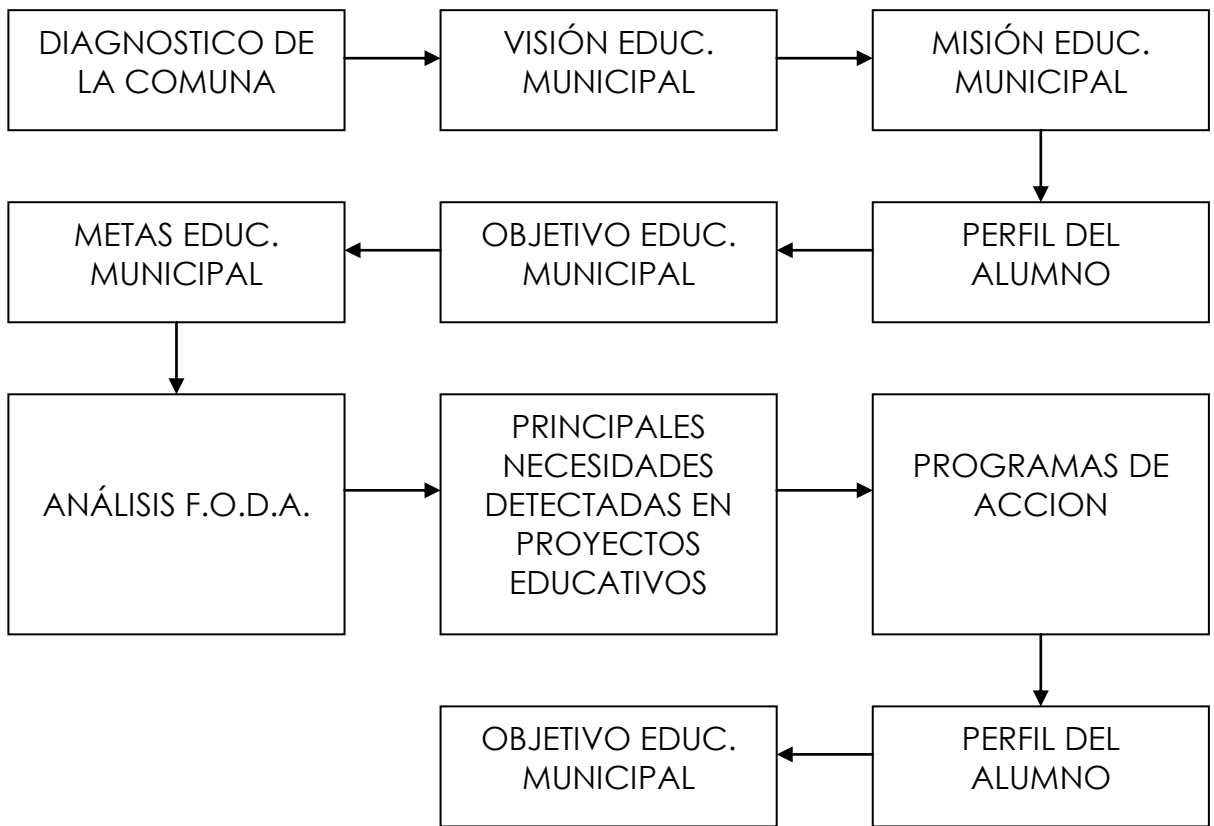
DIAGNOSTICO DE LA COMUNA

VISIÓN EDUC. MUNICIPAL

MISIÓN EDUC. MUNICIPAL

PERFIL DEL ALUMNO

OBJETIVO EDUC. MUNICIPAL

METAS EDUC. MUNICIPAL

ANÁLISIS F.O.D.A.

PRINCIPALES NECESIDADES DETECTADAS EN PROYECTOS EDUCATIVOS

PROGRAMAS DE ACCION

PERFIL DEL ALUMNO

OBJETIVO EDUC. MUNICIPAL